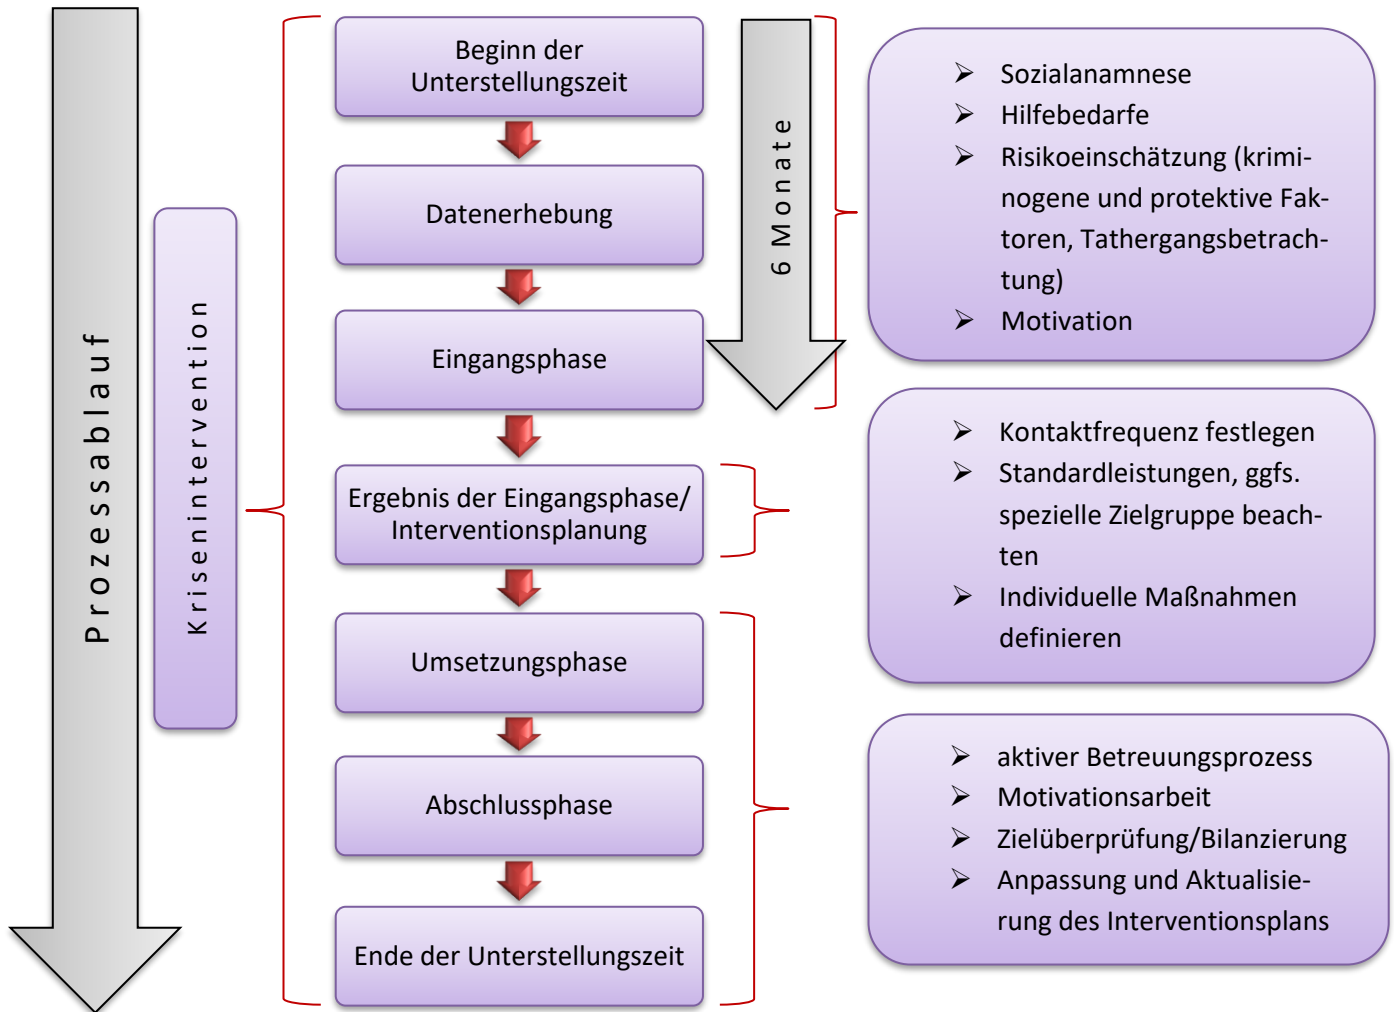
Prozessablauf

Krisenintervention

Beginn der Unterstellungszeit

Datenerhebung

Eingangsphase

Ergebnis der Eingangsphase/ Interventionsplanung

Umsetzungsphase

Abschlussphase

Ende der Unterstellungszeit

6 Monate

➢ Sozialanamnese
➢ Hilfebedarfe
➢ Risikoeinschätzung (kriminogene und protektive Faktoren, Tathergangsbetrachtung)
➢ Motivation

➢ Kontaktfrequenz festlegen
➢ Standardleistungen, ggfs. spezielle Zielgruppe beachten
➢ Individuelle Maßnahmen definieren

➢ aktiver Betreuungsprozess
➢ Motivationsarbeit
➢ Zielüberprüfung/Bilanzierung
➢ Anpassung und Aktualisierung des Interventionsplans